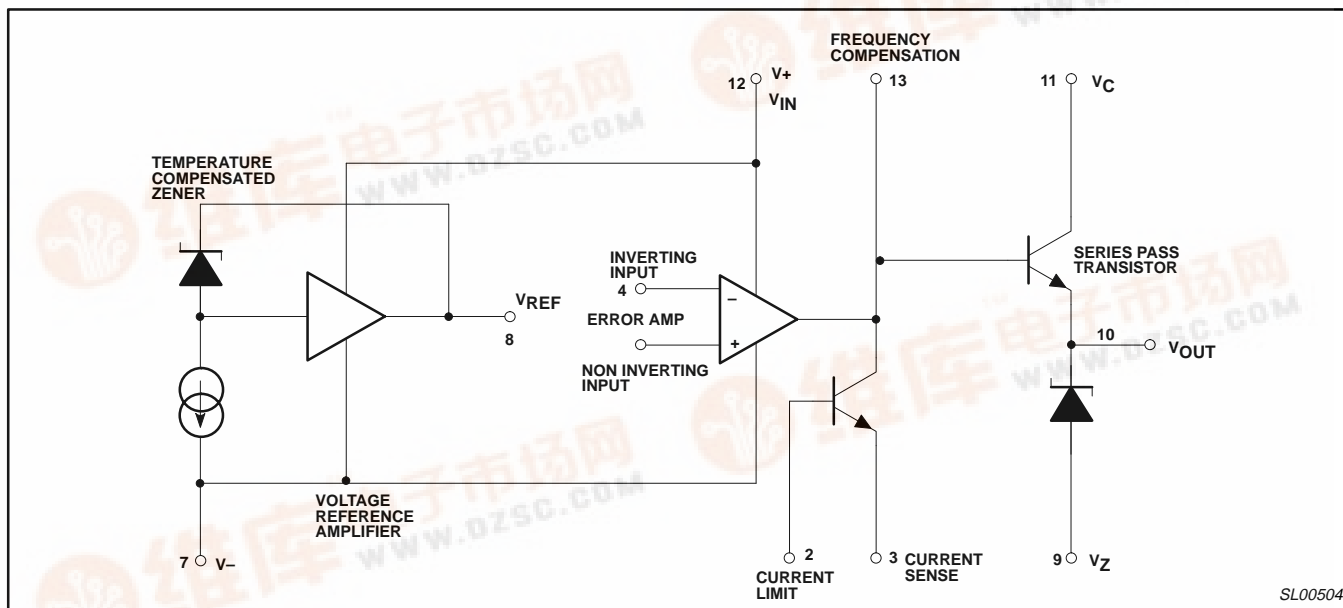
FREQUENCY COMPENSATION
13
12 V+
$V_{IN}$
11 $V_C$

TEMPERATURE COMPENSATED ZENER

INVERTING INPUT
4
ERROR AMP
NON INVERTING INPUT

$V_{REF}$
8

SERIES PASS TRANSISTOR

10 $V_{OUT}$

VOLTAGE REFERENCE AMPLIFIER

7 V–

2
CURRENT LIMIT

3 CURRENT SENSE

9 $V_Z$

SL00504

维库电子市场网 WWW.DZSC.COM
维库电子市场网 WWW.DZSC.COM
维库电子市场网 WWW.DZSC.COM